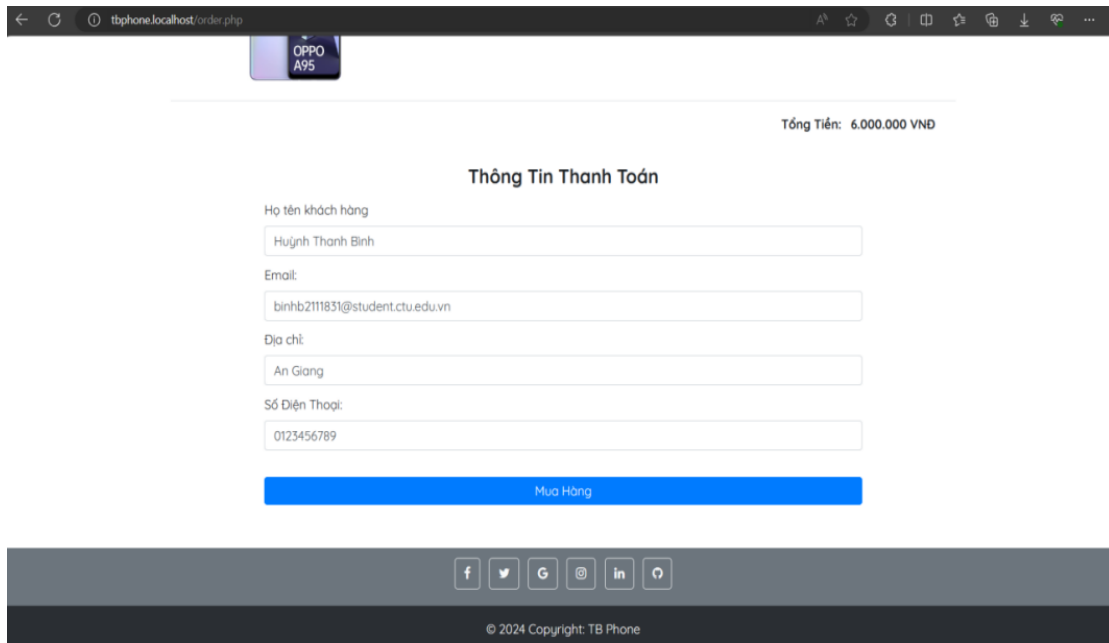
tbphone.localhost/order.php

OPPO
A95

Tổng Tiền: 6.000.000 VNĐ

Thông Tin Thanh Toán

Họ tên khách hàng

Huỳnh Thanh Bình

Email:

binhb2111831@student.ctu.edu.vn

Địa chỉ:

An Giang

Số Điện Thoại:

0123456789

Mua Hàng

f G in

© 2024 Copyright: TB Phone